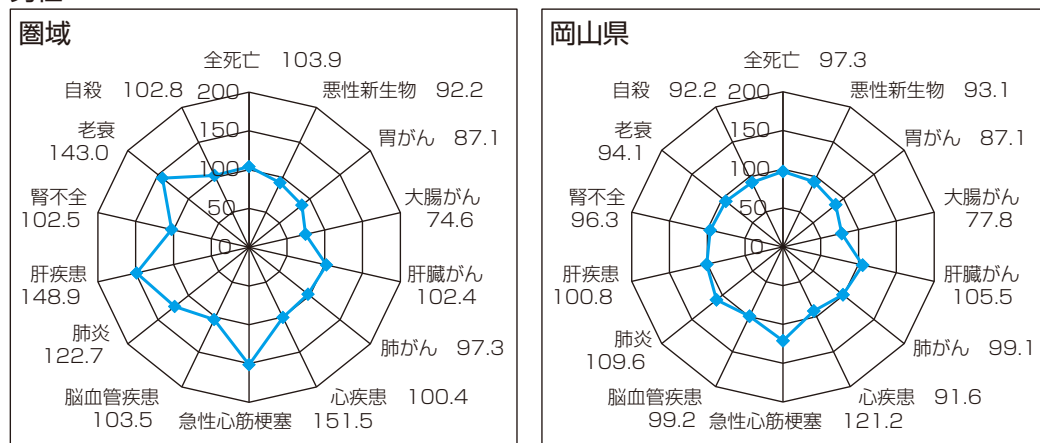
男性

圏域

全死亡 103.9
悪性新生物 92.2
胃がん 87.1
大腸がん 74.6
肝臓がん 102.4
肺がん 97.3
心疾患 100.4
急性心筋梗塞 151.5
脳血管疾患 103.5
肺炎 122.7
肝疾患 148.9
腎不全 102.5
老衰 143.0
自殺 102.8
200
150
100
50
0

岡山県

全死亡 97.3
悪性新生物 93.1
胃がん 87.1
大腸がん 77.8
肝臓がん 105.5
肺がん 99.1
心疾患 91.6
急性心筋梗塞 121.2
脳血管疾患 99.2
肺炎 109.6
肝疾患 100.8
腎不全 96.3
老衰 94.1
自殺 92.2
200
150
100
50
0